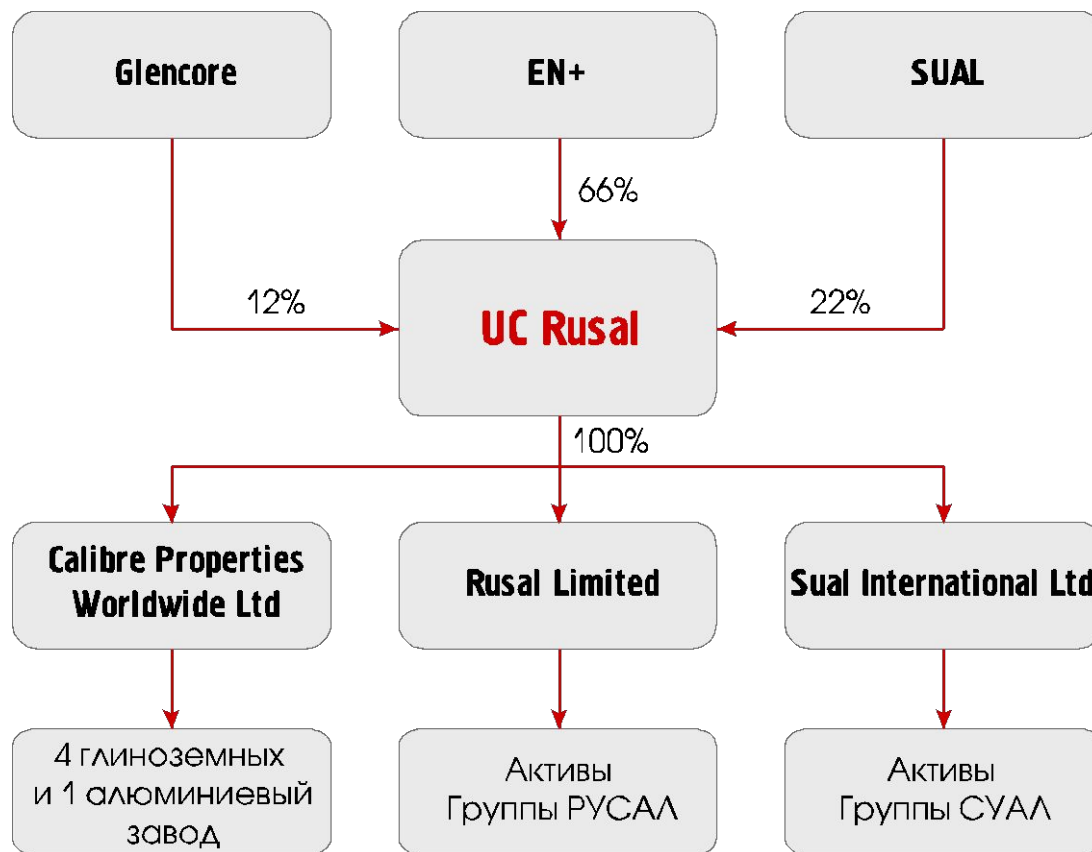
Glencore

EN+

SUAL

66%

12%

UC Rusal

22%

100%

Calibre Properties Worldwide Ltd

Rusal Limited

Sual International Ltd

4 глиноземных и 1 алюминиевый завод

Активы Группы РУСАЛ

Активы Группы СУАЛ